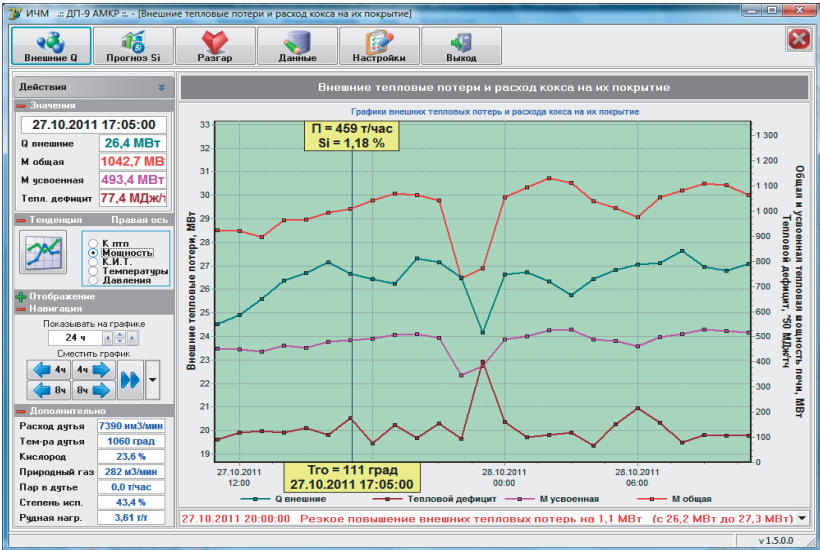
ИЧМ .:: ДП-9 АМКР ::. - [Внешние тепловые потери и расход кокса на их покрытие]

Внешние Q
Прогноз Si
Разгар
Данные
Настройки
Выход

Действия

Значения
27.10.2011 17:05:00
Q внешние 26,4 МВт
М общая 1042,7 МВ
М усвоенная 493,4 МВт
Тепл. дефицит 77,4 МДж/т

Тенденция Правая ось
К птп
Мощность
К.И.Т.
Температуры
Давления

Отображение
Навигация
Показывать на графике
24 ч
Сместить график
4ч
4ч
8ч
8ч

Дополнительно
Расход дутья 7390 нм3/мин
Тем-ра дутья 1060 град
Кислород 23,6 %
Природный газ 282 м3/мин
Пар в дутье 0,0 т/час
Степень исп. 43,4 %
Рудная нагр. 3,61 т/т

Внешние тепловые потери и расход кокса на их покрытие

Графики внешних тепловых потерь и расхода кокса на их покрытие

П = 459 т/час
Si = 1,18 %

Тго = 111 град
27.10.2011 17:05:00

Внешние тепловые потери, МВт

33
32
31
30
29
28
27
26
25
24
23
22
21
20
19

1 300
1 200
1 100
1 000
900
800
700
600
500
400
300
200
100
0

Общая и усвоенная тепловая мощность печи, МВт
Тепловой дефицит, *50 МДж/т

27.10.2011
12:00
28.10.2011
00:00
28.10.2011
06:00

Q внешние
Тепловой дефицит
М усвоенная
М общая

27.10.2011 20:00:00 Резкое повышение внешних тепловых потерь на 1,1 МВт (с 26,2 МВт до 27,3 МВт)

v 1.5.0.0